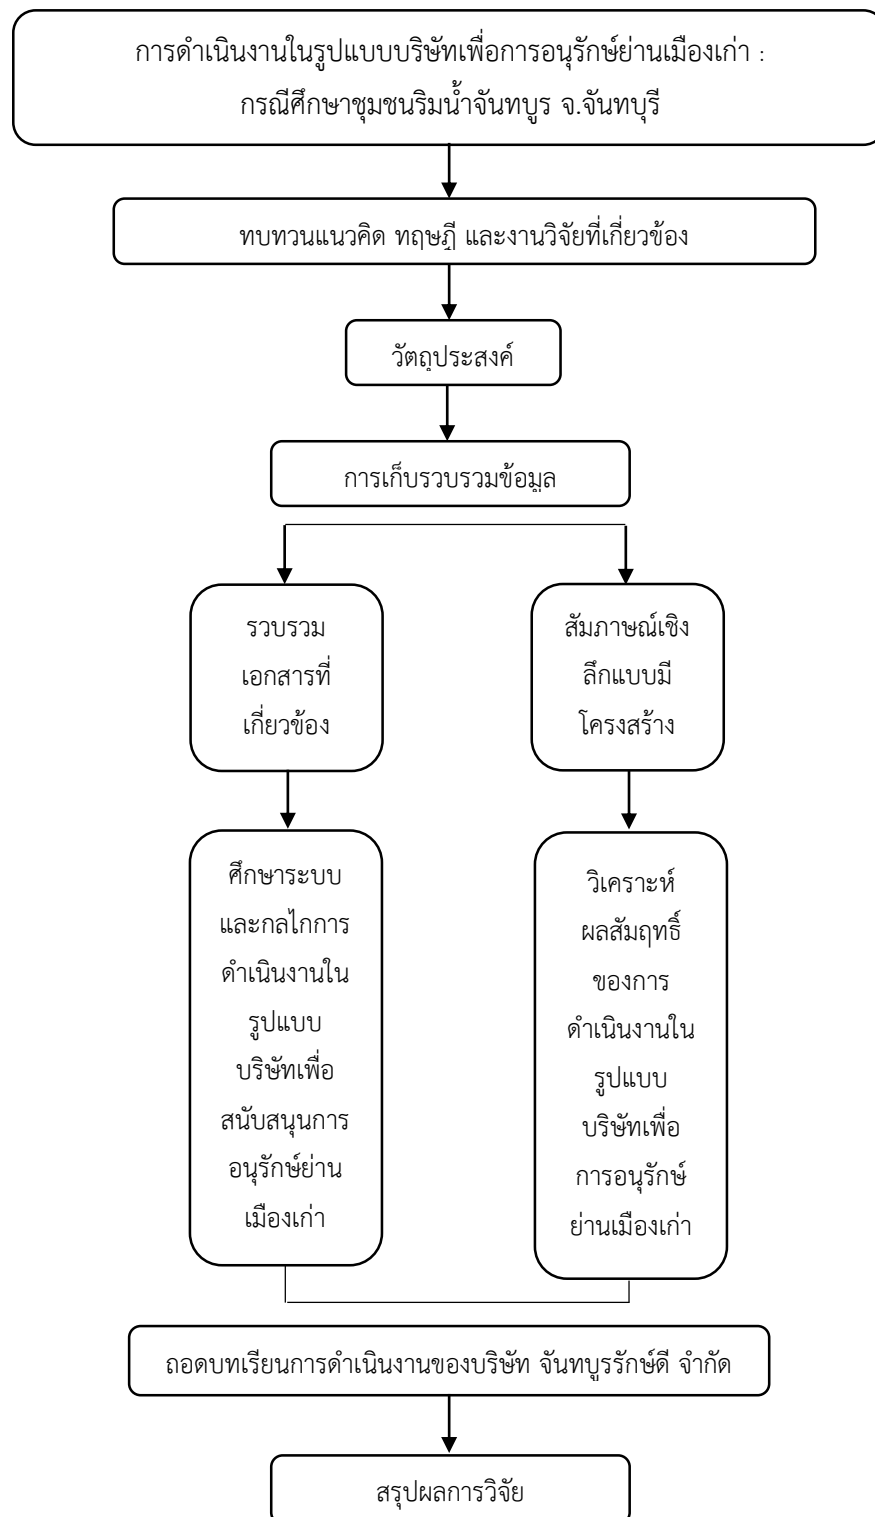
การดำเนินงานในรูปแบบบริษัทเพื่อการอนุรักษ์ย่านเมืองเก่า : กรณีศึกษาชุมชนริมน้ำจันทบูร จ.จันทบุรี

ทบทวนแนวคิด ทฤษฎี และงานวิจัยที่เกี่ยวข้อง

วัตถุประสงค์

การเก็บรวบรวมข้อมูล

รวบรวมเอกสารที่เกี่ยวข้อง

สัมภาษณ์เชิงลึกแบบมีโครงสร้าง

ศึกษาระบบและกลไกการดำเนินงานในรูปแบบบริษัทเพื่อสนับสนุนการอนุรักษ์ย่านเมืองเก่า

วิเคราะห์ผลสัมฤทธิ์ของการดำเนินงานในรูปแบบบริษัทเพื่อการอนุรักษ์ย่านเมืองเก่า

ถอดบทเรียนการดำเนินงานของบริษัท จันทบูรรักษ์ดี จำกัด

สรุปผลการวิจัย